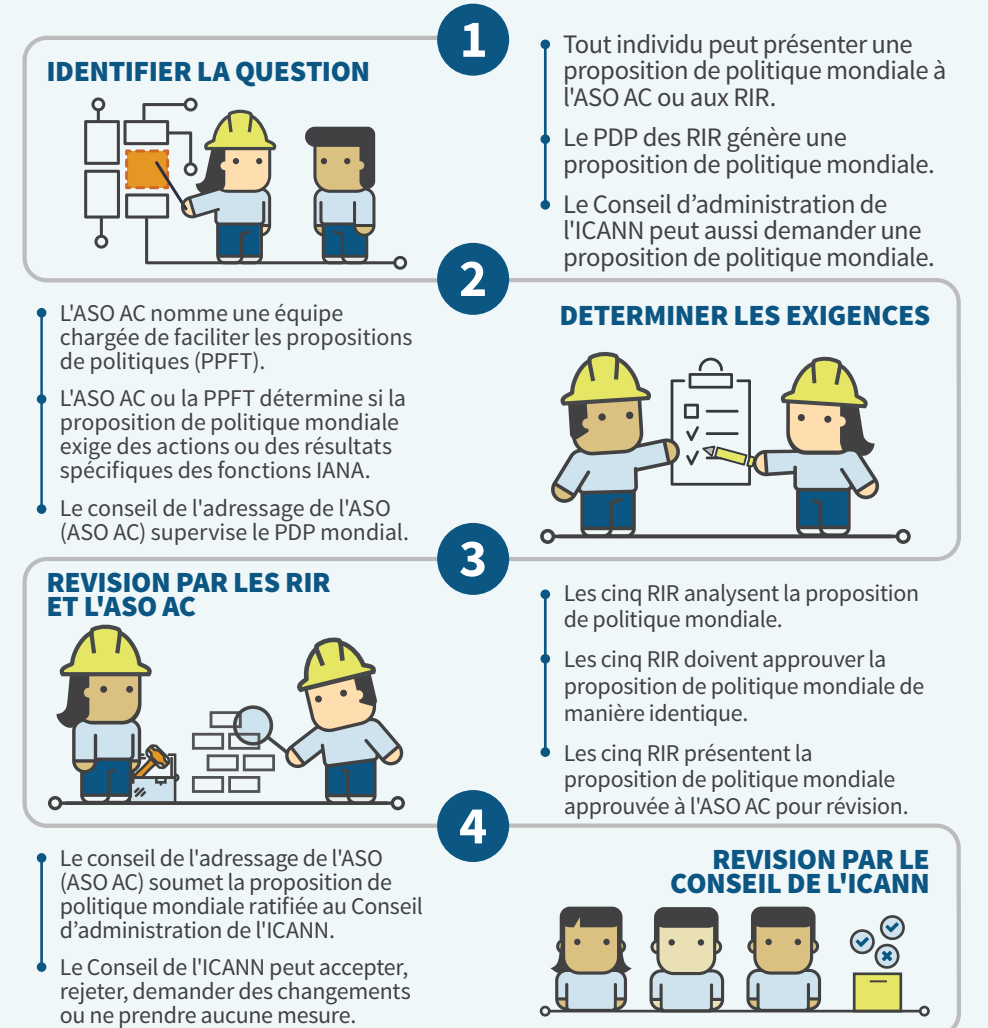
1

IDENTIFIER LA QUESTION

Tout individu peut présenter une proposition de politique mondiale à l'ASO AC ou aux RIR.

Le PDP des RIR génère une proposition de politique mondiale.

Le Conseil d'administration de l'ICANN peut aussi demander une proposition de politique mondiale.

2

L'ASO AC nomme une équipe chargée de faciliter les propositions de politiques (PPFT).

L'ASO AC ou la PPFT détermine si la proposition de politique mondiale exige des actions ou des résultats spécifiques des fonctions IANA.

Le conseil de l'adressage de l'ASO (ASO AC) supervise le PDP mondial.

DETERMINER LES EXIGENCES

3

REVISION PAR LES RIR ET L'ASO AC

Les cinq RIR analysent la proposition de politique mondiale.

Les cinq RIR doivent approuver la proposition de politique mondiale de manière identique.

Les cinq RIR présentent la proposition de politique mondiale approuvée à l'ASO AC pour révision.

4

Le conseil de l'adressage de l'ASO (ASO AC) soumet la proposition de politique mondiale ratifiée au Conseil d'administration de l'ICANN.

Le Conseil de l'ICANN peut accepter, rejeter, demander des changements ou ne prendre aucune mesure.

REVISION PAR LE CONSEIL DE L'ICANN